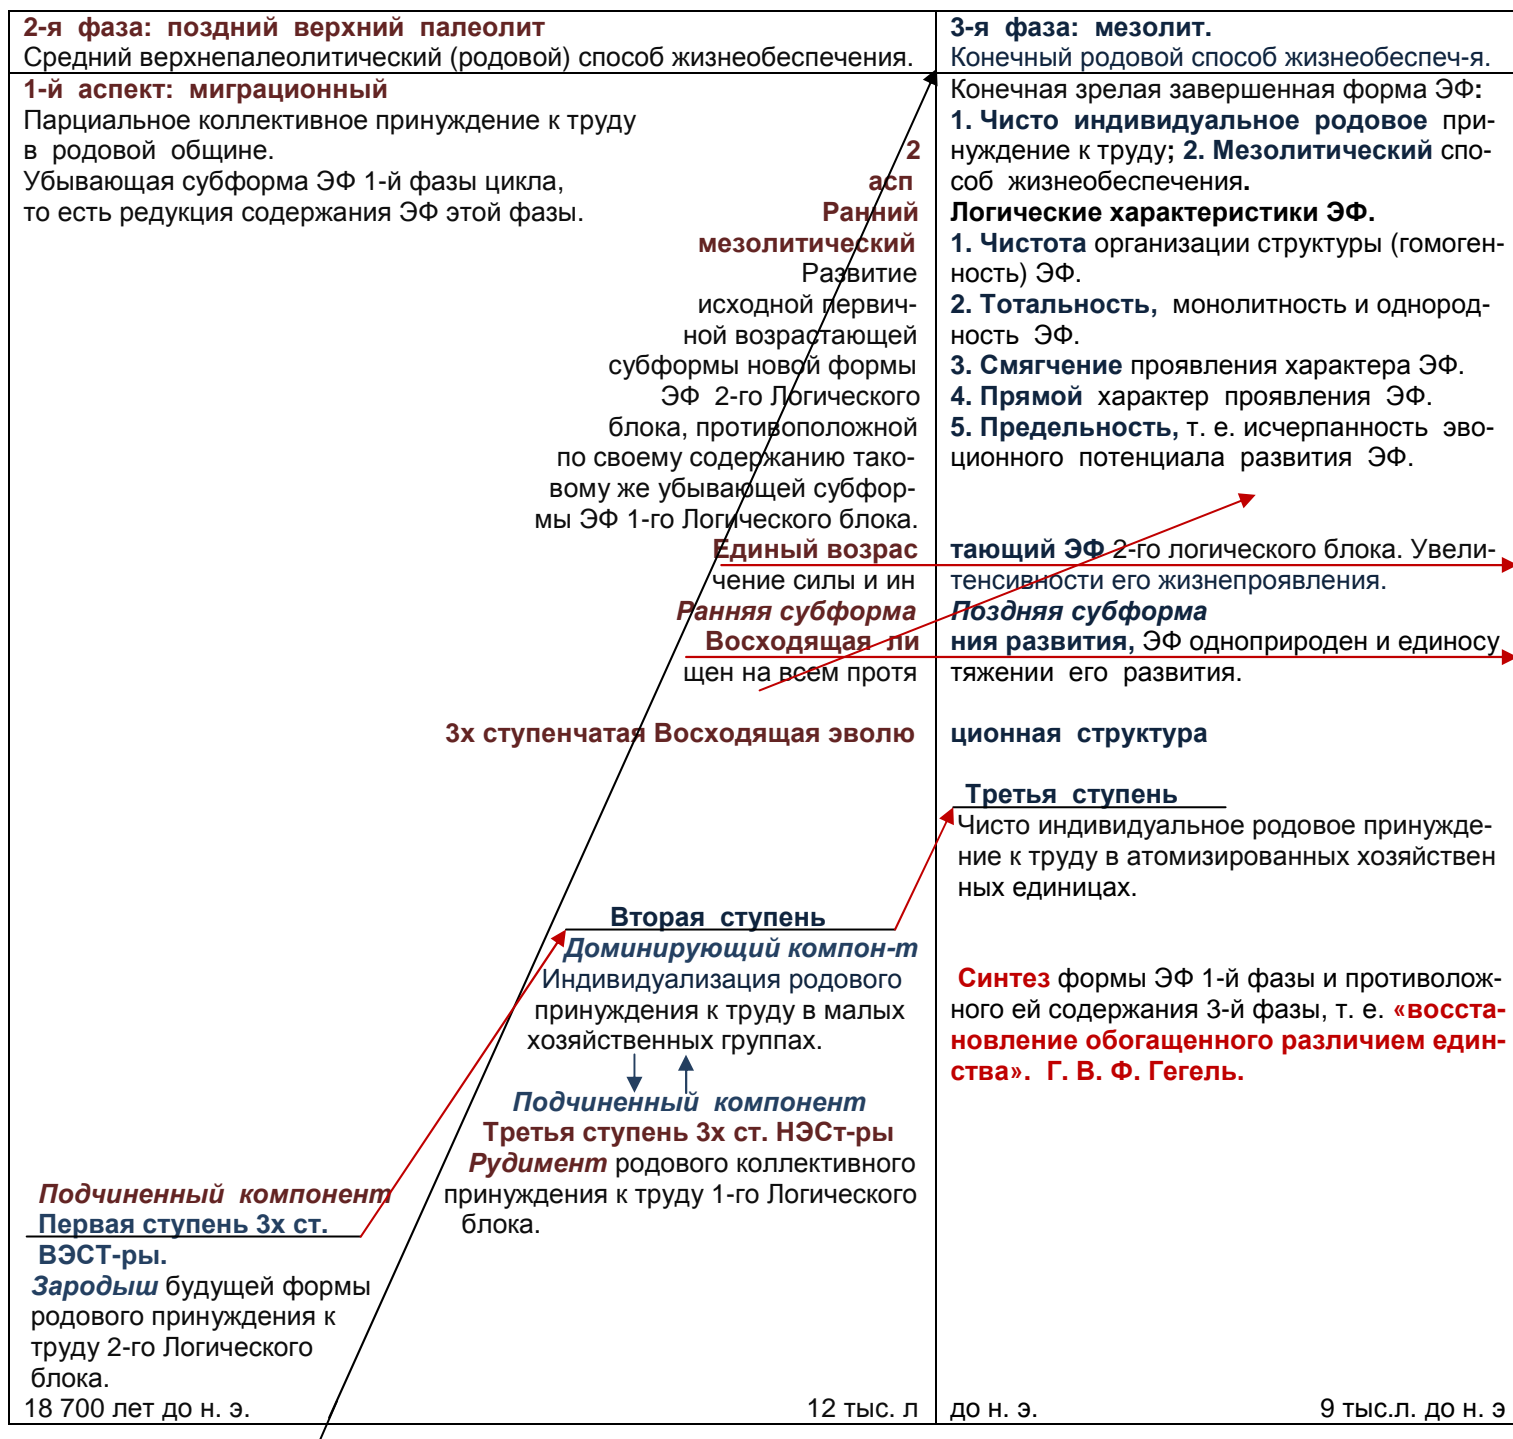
2-я фаза: поздний верхний палеолит
Средний верхнепалеолитический (родовой) способ жизнеобеспечения.

1-й аспект: миграционный
Парциальное коллективное принуждение к труду в родовой общине.
Убывающая субформа ЭФ 1-й фазы цикла, то есть редукция содержания ЭФ этой фазы.

2 асп
Ранний мезолитический
Развитие исходной первичной возрастающей субформы новой формы ЭФ 2-го Логического блока, противоположной по своему содержанию таковому же убывающей субформы ЭФ 1-го Логического блока.
Единый возрас
чение силы и ин
Ранняя субформа
Восходящая ли
щен на всем протя

3х ступенчатая Восходящая эволю

Вторая ступень
Доминирующий компон-т
Индивидуализация родового принуждения к труду в малых хозяйственных группах.

Подчиненный компонент
Третья ступень 3х ст. НЭСт-ры
Рудимент родового коллективного принуждения к труду 1-го Логического блока.

Подчиненный компонент
Первая ступень 3х ст. ВЭСт-ры.
Зародыш будущей формы родового принуждения к труду 2-го Логического блока.
18 700 лет до н. э.
12 тыс. л

3-я фаза: мезолит.
Конечный родовой способ жизнеобеспеч-я.

Конечная зрелая завершенная форма ЭФ:
1. Чисто индивидуальное родовое принуждение к труду; 2. Мезолитический способ жизнеобеспечения.
Логические характеристики ЭФ.
1. Чистота организации структуры (гомогенность) ЭФ.
2. Тотальность, монолитность и однородность ЭФ.
3. Смягчение проявления характера ЭФ.
4. Прямой характер проявления ЭФ.
5. Предельность, т. е. исчерпанность эвоционного потенциала развития ЭФ.

тающий ЭФ 2-го логического блока. Увели
тенсивности его жизнепроявления.
Поздняя субформа
ния развития, ЭФ одноприроден и единосу
тяжении его развития.

ционная структура

Третья ступень
Чисто индивидуальное родовое принуждение к труду в атомизированных хозяйственных единицах.

Синтез формы ЭФ 1-й фазы и противоположного ей содержания 3-й фазы, т. е. «восстановление обогащенного различием единства». Г. В. Ф. Гегель.

до н. э.
9 тыс.л. до н. э